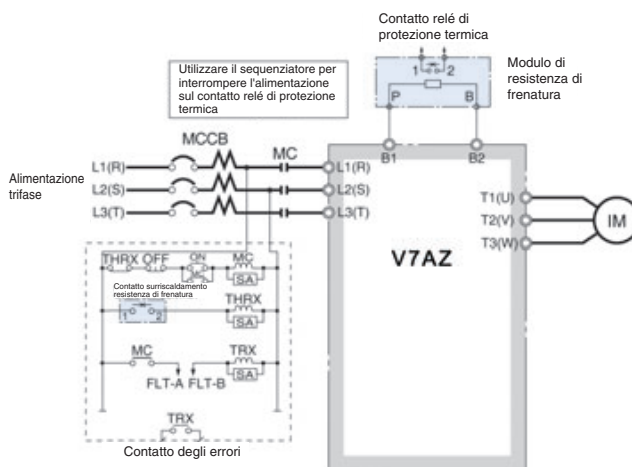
Contatto relé di protezione termica

1 2

Modulo di resistenza di frenatura

Utilizzare il sequenziatore per interrompere l'alimentazione sul contatto relé di protezione termica

P

B

MCCB

MC

B1

B2

Alimentazione trifase

L1(R)

L2(S)

L3(T)

L1(R)

L2(S)

L3(T)

T1(U)

T2(V)

T3(W)

IM

V7AZ

THRX

OFF

ON

MC

SA

Contatto surriscaldamento resistenza di frenatura

1 2

THRX

SA

MC

TRX

SA

FLT-A

FLT-B

TRX

Contatto degli errori